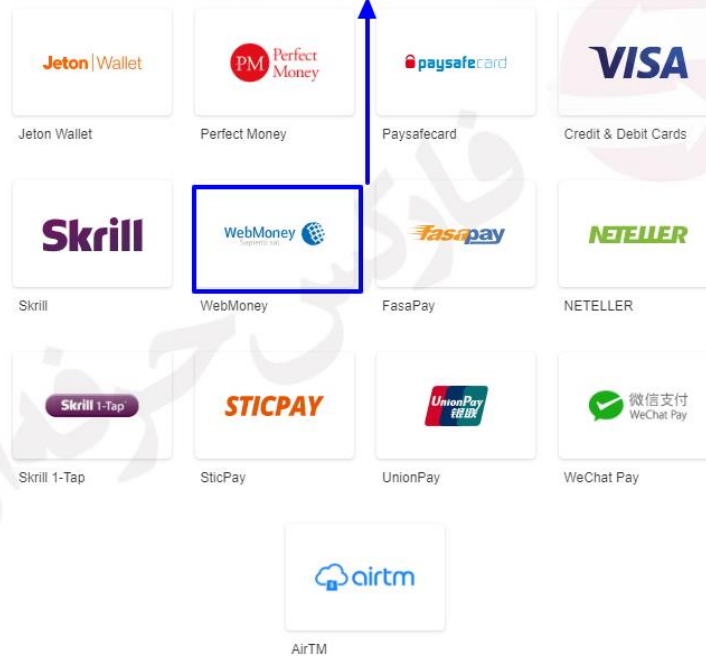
Jeton | Wallet
Jeton Wallet

PM Perfect Money
Perfect Money

paysafecard
Paysafecard

VISA
Credit & Debit Cards

Skrill
Skrill

WebMoney
WebMoney

fasapay
FasaPay

NETELLER
NETELLER

Skrill 1-Tap
Skrill 1-Tap

STICPAY
SticPay

UnionPay 银联
UnionPay

微信支付 WeChat Pay
WeChat Pay

airtm
AirTM